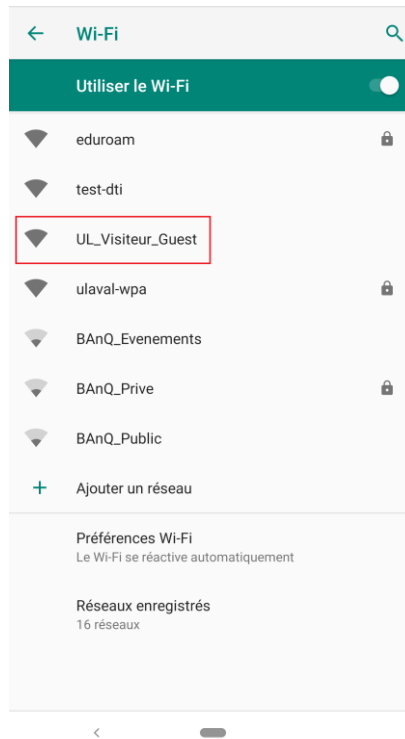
Wi-Fi

Utiliser le Wi-Fi

eduroam

test-dti

UL_Visiteur_Guest

ulaval-wpa

BAnQ_Evenements

BAnQ_Prive

BAnQ_Public

Ajouter un réseau

Préférences Wi-Fi
Le Wi-Fi se réactive automatiquement

Réseaux enregistrés
16 réseaux